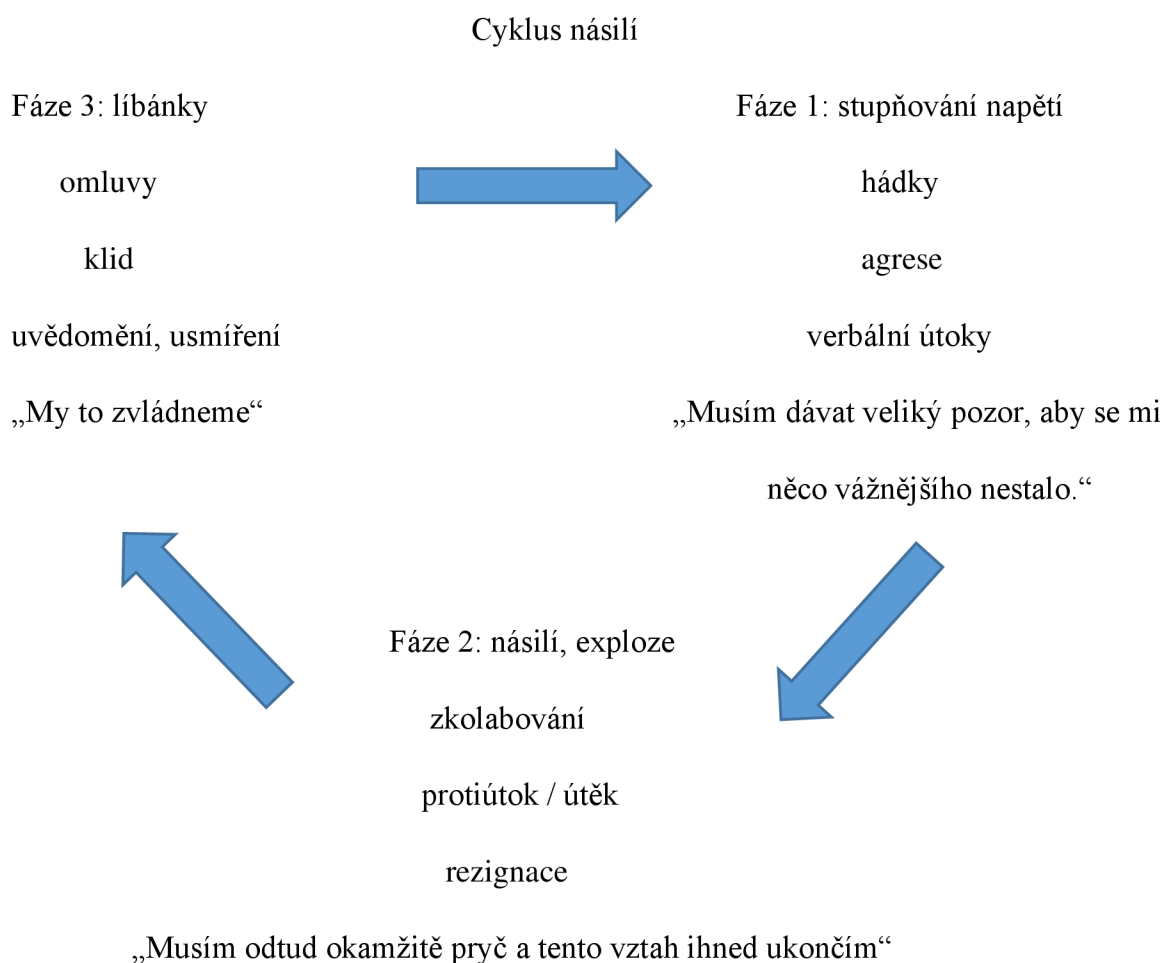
Cyklus násilí

Fáze 3: líbánky

omluvy

klid

uvědomění, usmíření

„My to zvládneme“

Fáze 1: stupňování napětí

hádky

agrese

verbální útoky

„Musím dávat veliký pozor, aby se mi něco vážnějšího nestalo.“

Fáze 2: násilí, exploze

zkolabování

protiútok / útěk

rezignace

„Musím odtud okamžitě pryč a tento vztah ihned ukončím“